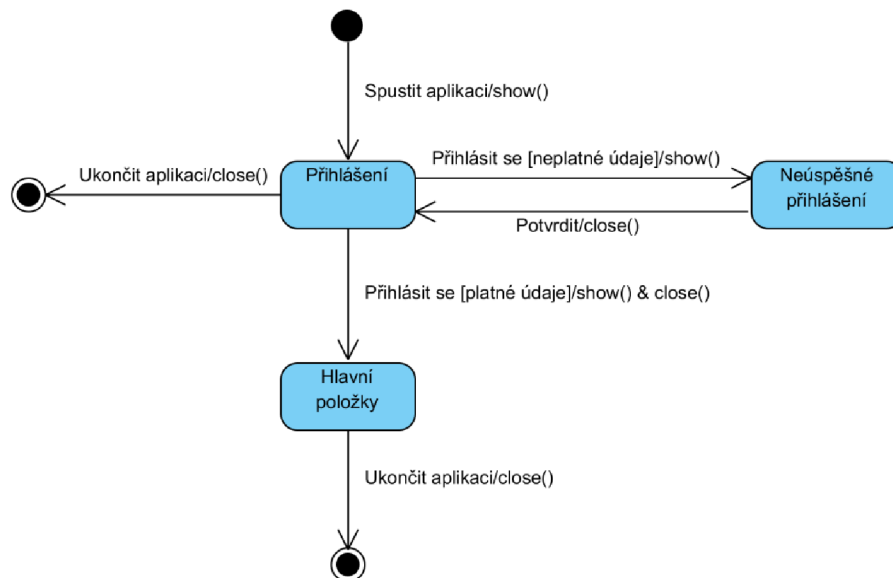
Spustit aplikaci/show()

Ukončit aplikaci/close()

Přihlášení

Přihlásit se [neplatné údaje]/show()

Neúspěšné přihlášení

Potvrdit/close()

Přihlásit se [platné údaje]/show() & close()

Hlavní položky

Ukončit aplikaci/close()